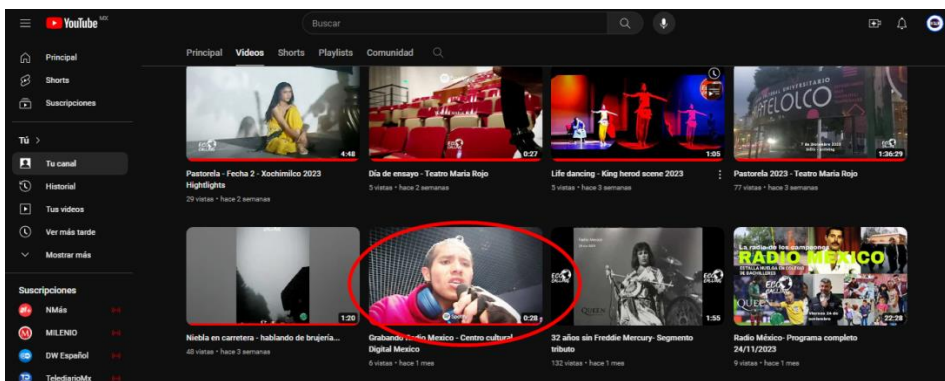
YouTube MX

Buscar

Principal
Shorts
Suscripciones

Tú >
Tu canal
Historial
Tus videos
Ver más tarde
Mostrar más

Suscripciones
NMás
MILENIO
DW Español
TelediarioMx

Principal Videos Shorts Playlists Comunidad

4:48
Pastorela - Fecha 2 - Xochimilco 2023 Hightlights
29 vistas • hace 2 semanas

0:27
Día de ensayo - Teatro Maria Rojo
5 vistas • hace 2 semanas

1:05
Life dancing - King herod scene 2023
5 vistas • hace 3 semanas

TLATELOLCO
1:36:29
Pastorela 2023 - Teatro Maria Rojo
77 vistas • hace 3 semanas

1:20
Niebla en carretera - hablando de brujería...
48 vistas • hace 3 semanas

0:28
Grabando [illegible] Mexico - Centro cultural Digital Mexico
6 vistas • hace 1 mes

QUEEN
1:55
32 años sin Freddie Mercury- Segmento tributo
132 vistas • hace 1 mes

La radio de los campeones
RADIO MEXICO
22:28
Radio México- Programa completo 24/11/2023
9 vistas • hace 1 mes